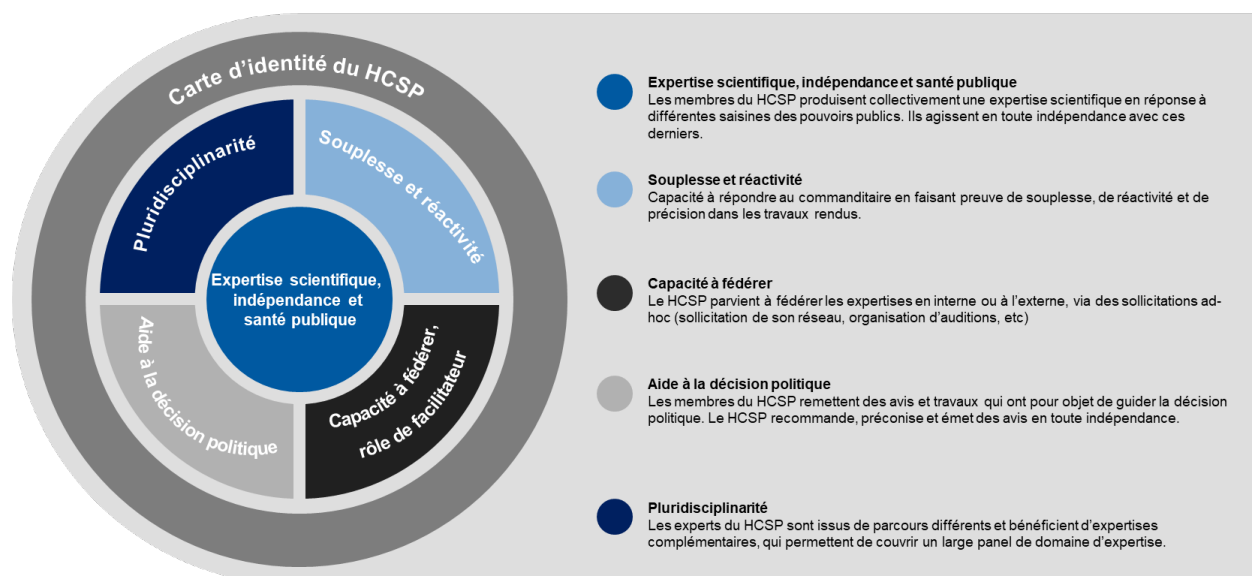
Carte d'identité du HCSP

Pluridisciplinarité

Souplesse et réactivité

Expertise scientifique, indépendance et santé publique

Aide à la décision politique

Capacité à fédérer, rôle de facilitateur

Expertise scientifique, indépendance et santé publique
Les membres du HCSP produisent collectivement une expertise scientifique en réponse à différentes saisines des pouvoirs publics. Ils agissent en toute indépendance avec ces derniers.

Souplesse et réactivité
Capacité à répondre au commanditaire en faisant preuve de souplesse, de réactivité et de précision dans les travaux rendus.

Capacité à fédérer
Le HCSP parvient à fédérer les expertises en interne ou à l'externe, via des sollicitations ad-hoc (sollicitation de son réseau, organisation d'auditions, etc)

Aide à la décision politique
Les membres du HCSP remettent des avis et travaux qui ont pour objet de guider la décision politique. Le HCSP recommande, préconise et émet des avis en toute indépendance.

Pluridisciplinarité
Les experts du HCSP sont issus de parcours différents et bénéficient d'expertises complémentaires, qui permettent de couvrir un large panel de domaine d'expertise.